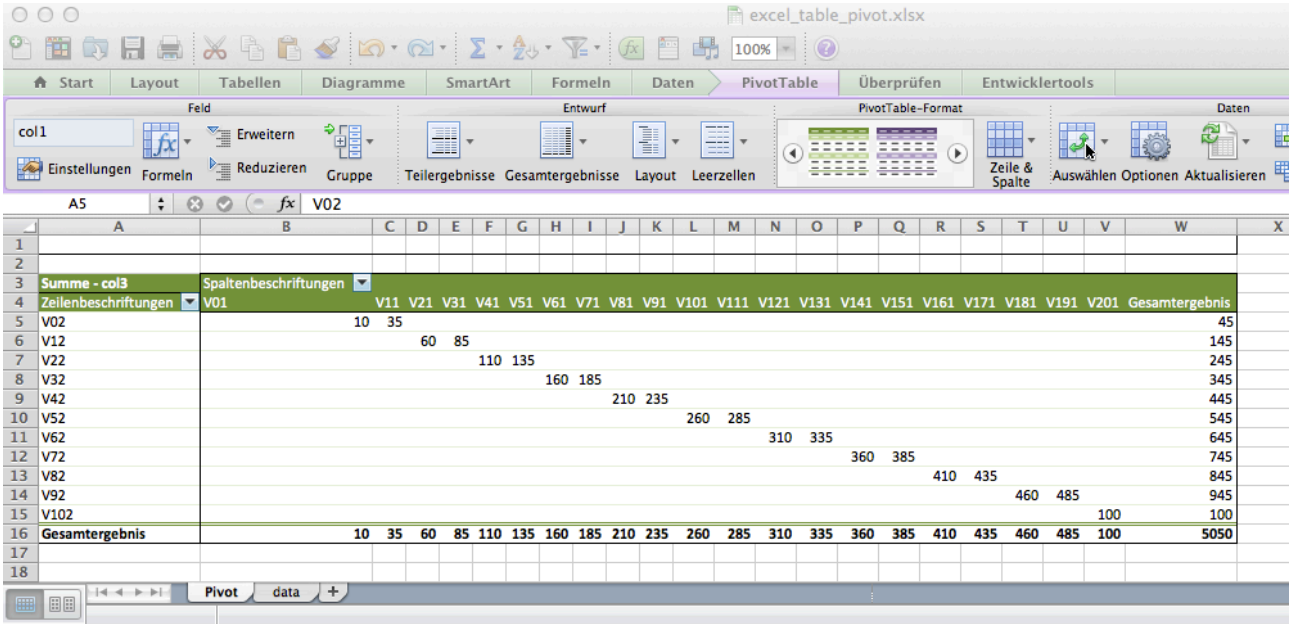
excel_table_pivot.xlsx

100%

Start | Layout | Tabellen | Diagramme | SmartArt | Formeln | Daten | PivotTable | Überprüfen | Entwicklertools

Feld
col1
Einstellungen
Formeln
Erweitern
Reduzieren
Gruppe

Entwurf
Teilergebnisse
Gesamtergebnisse
Layout
Leerzellen

PivotTable-Format
Zeile & Spalte

Daten
Auswählen
Optionen
Aktualisieren

A5 | fx | V02

| | A | B | C | D | E | F | G | H | I | J | K | L | M | N | O | P | Q | R | S | T | U | V | W |
|---|---|---|---|---|---|---|---|---|---|---|---|---|---|---|---|---|---|---|---|---|---|---|---|
| 1 | | | | | | | | | | | | | | | | | | | | | | | |
| 2 | | | | | | | | | | | | | | | | | | | | | | | |
| 3 | Summe - col3 | Spaltenbeschriftungen | | | | | | | | | | | | | | | | | | | | | |
| 4 | Zeilenbeschriftungen | V01 | V11 | V21 | V31 | V41 | V51 | V61 | V71 | V81 | V91 | V101 | V111 | V121 | V131 | V141 | V151 | V161 | V171 | V181 | V191 | V201 | Gesamtergebnis |
| 5 | V02 | 10 | 35 | | | | | | | | | | | | | | | | | | | | 45 |
| 6 | V12 | | | 60 | 85 | | | | | | | | | | | | | | | | | | 145 |
| 7 | V22 | | | | | 110 | 135 | | | | | | | | | | | | | | | | 245 |
| 8 | V32 | | | | | | | 160 | 185 | | | | | | | | | | | | | | 345 |
| 9 | V42 | | | | | | | | | 210 | 235 | | | | | | | | | | | | 445 |
| 10 | V52 | | | | | | | | | | | 260 | 285 | | | | | | | | | | 545 |
| 11 | V62 | | | | | | | | | | | | | 310 | 335 | | | | | | | | 645 |
| 12 | V72 | | | | | | | | | | | | | | | 360 | 385 | | | | | | 745 |
| 13 | V82 | | | | | | | | | | | | | | | | | 410 | 435 | | | | 845 |
| 14 | V92 | | | | | | | | | | | | | | | | | | | 460 | 485 | | 945 |
| 15 | V102 | | | | | | | | | | | | | | | | | | | | | 100 | 100 |
| 16 | Gesamtergebnis | 10 | 35 | 60 | 85 | 110 | 135 | 160 | 185 | 210 | 235 | 260 | 285 | 310 | 335 | 360 | 385 | 410 | 435 | 460 | 485 | 100 | 5050 |
| 17 | | | | | | | | | | | | | | | | | | | | | | | |
| 18 | | | | | | | | | | | | | | | | | | | | | | | |

Pivot | data | +